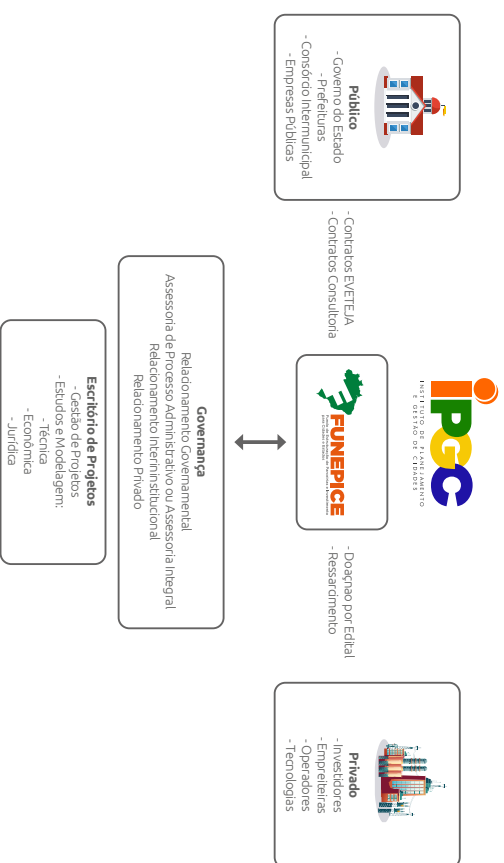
Público
- Governo do Estado
- Prefeituras
- Consórcio Intermunicipal
- Empresas Públicas

- Contratos EVETEJA
- Contratos Consultoria

IPGC
INSTITUTO DE PLANEJAMENTO E GESTÃO DE CIDADES

FUNEPICE

- Doação por Edital
- Ressarcimento

Privado
- Investidores
- Empreiteiras
- Operadores
- Tecnologias

Governança
Relacionamento Governamental
Assessoria de Processo Administrativo ou Assessoria Integral
Relacionamento Interinstitucional
Relacionamento Privado

Escritório de Projetos
- Gestão de Projetos
- Estudos e Modelagem:
- Técnica
- Econômica
- Jurídica